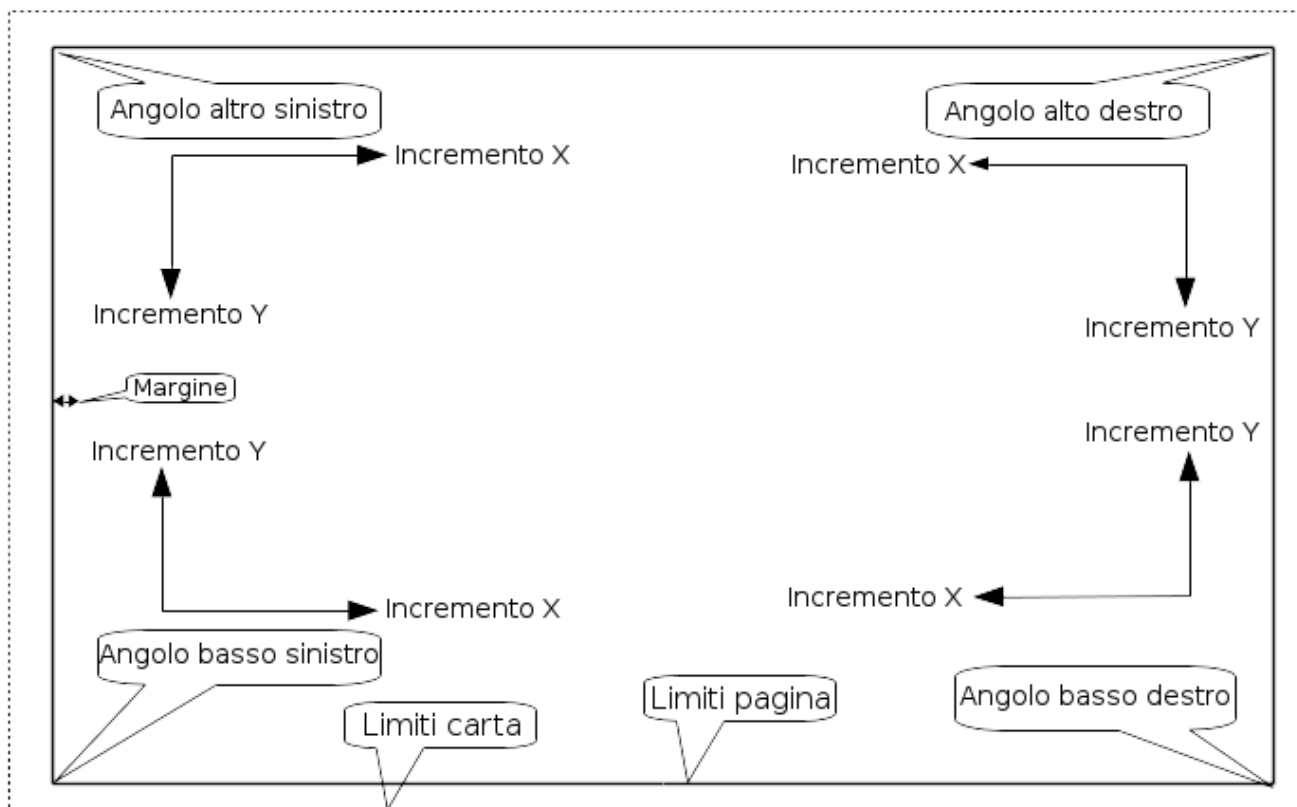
Angolo altro sinistro

Incremento X

Incremento Y

Angolo alto destro

Incremento X

Incremento Y

Margine

Incremento Y

Incremento X

Incremento Y

Incremento X

Angolo basso sinistro

Limiti carta

Limiti pagina

Angolo basso destro